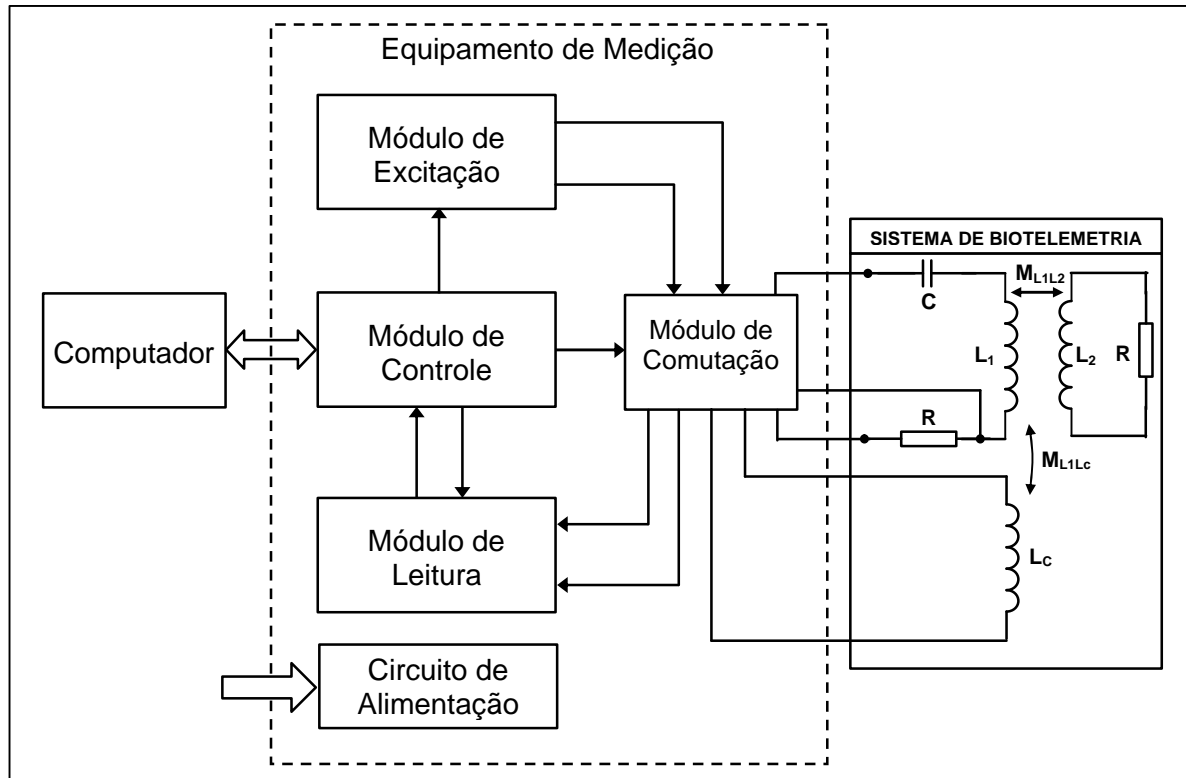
Equipamento de Medição

Módulo de Excitação

SISTEMA DE BIOTELEMETRIA

$M_{L1L2}$

C

Computador

Módulo de Controle

Módulo de Comutação

$L_1$

$L_2$

R

R

$M_{L1Lc}$

Módulo de Leitura

$L_C$

Circuito de Alimentação